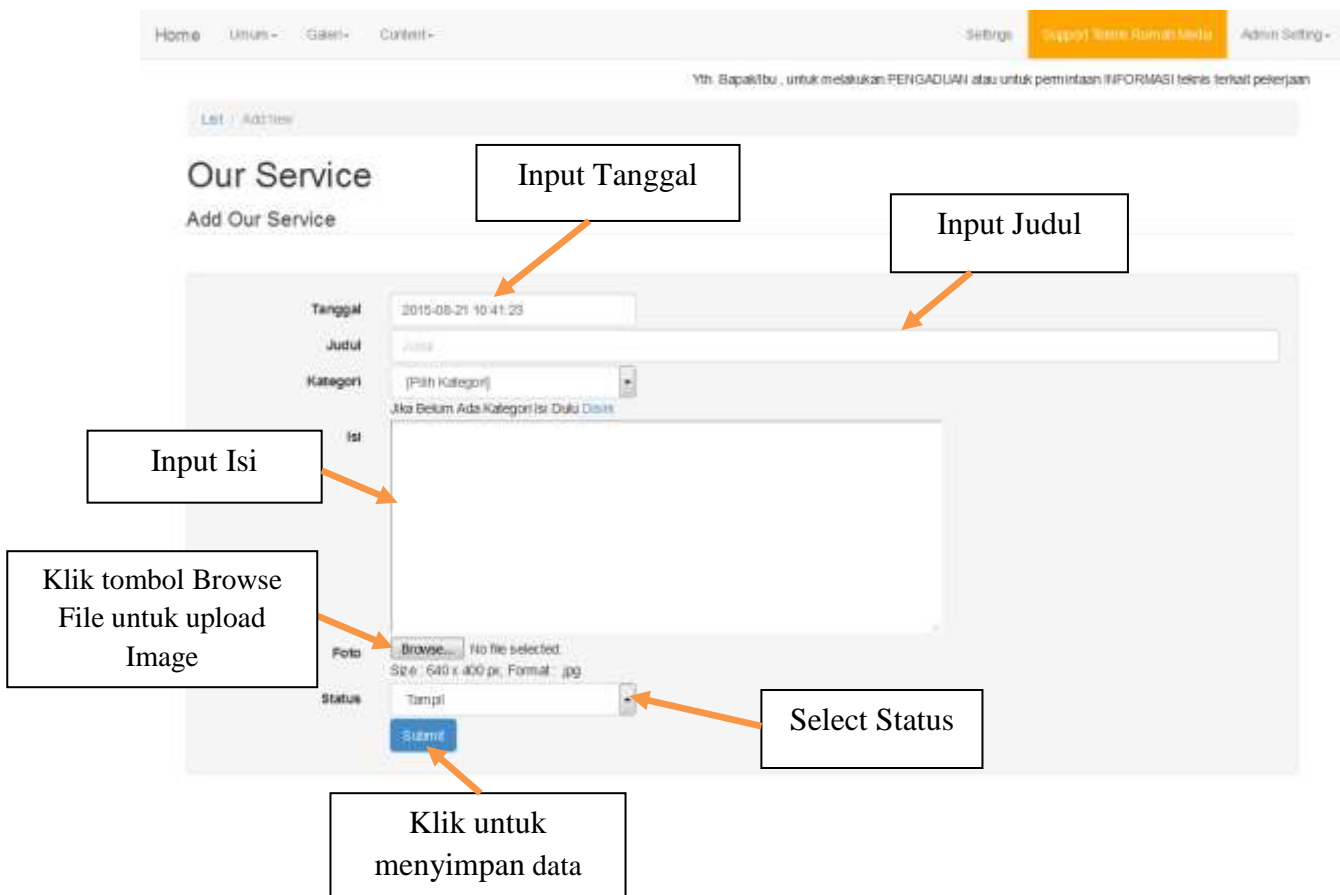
Home Umum - Galeri - Content -

Settings Support Team Rumah Media Admin Setting -

Yth. Bapak/Ibu , untuk melakukan PENGADUAN atau untuk permintaan INFORMASI teknis terkait pekerjaan

List / Add New

Our Service

Add Our Service

Input Tanggal

Input Judul

Tanggal 2015-08-21 10:41:23

Judul Judul

Kategori [Pilih Kategori]

Jika Belum Ada Kategori Isi Dulu Disini

Isi

Input Isi

Klik tombol Browse File untuk upload Image

Foto Browse... No file selected.

Size : 640 x 400 px; Format : jpg

Status Tampil

Select Status

Submit

Klik untuk menyimpan data